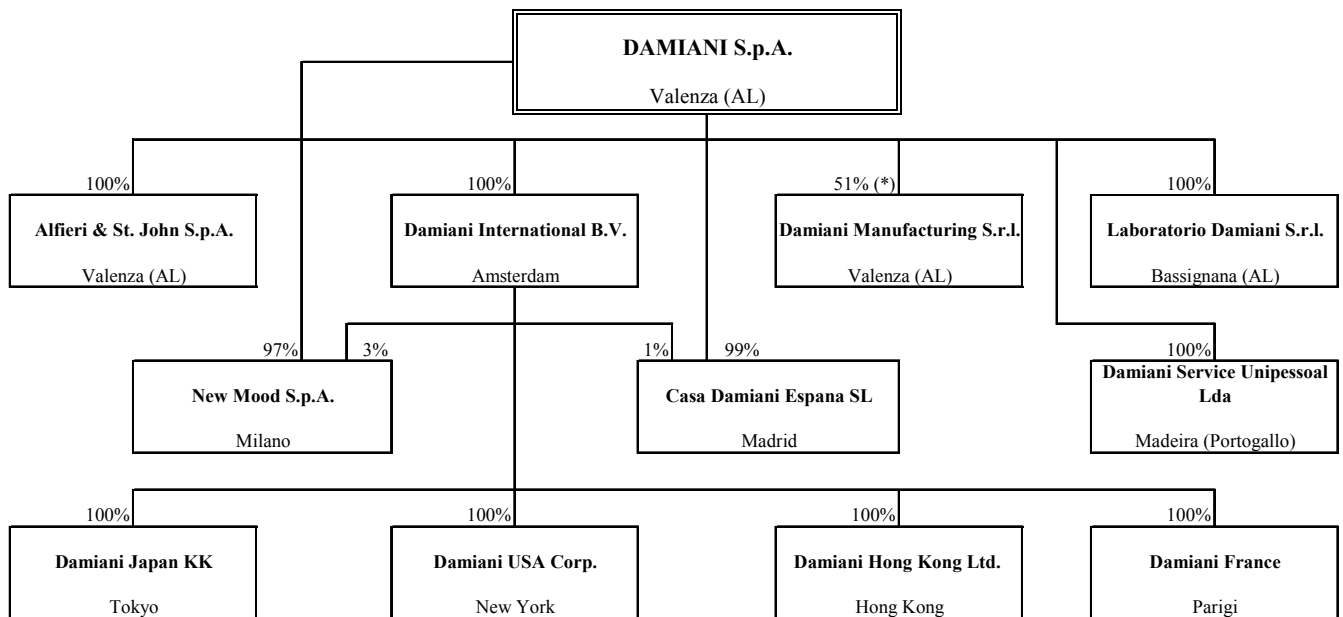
DAMIANI S.p.A.
Valenza (AL)

100%
Alfieri & St. John S.p.A.
Valenza (AL)

100%
Damiani International B.V.
Amsterdam

51% (*)
Damiani Manufacturing S.r.l.
Valenza (AL)

100%
Laboratorio Damiani S.r.l.
Bassignana (AL)

97% 3%
New Mood S.p.A.
Milano

1% 99%
Casa Damiani Espana SL
Madrid

100%
Damiani Service Unipessoal Lda
Madeira (Portogallo)

100%
Damiani Japan KK
Tokyo

100%
Damiani USA Corp.
New York

100%
Damiani Hong Kong Ltd.
Hong Kong

100%
Damiani France
Parigi